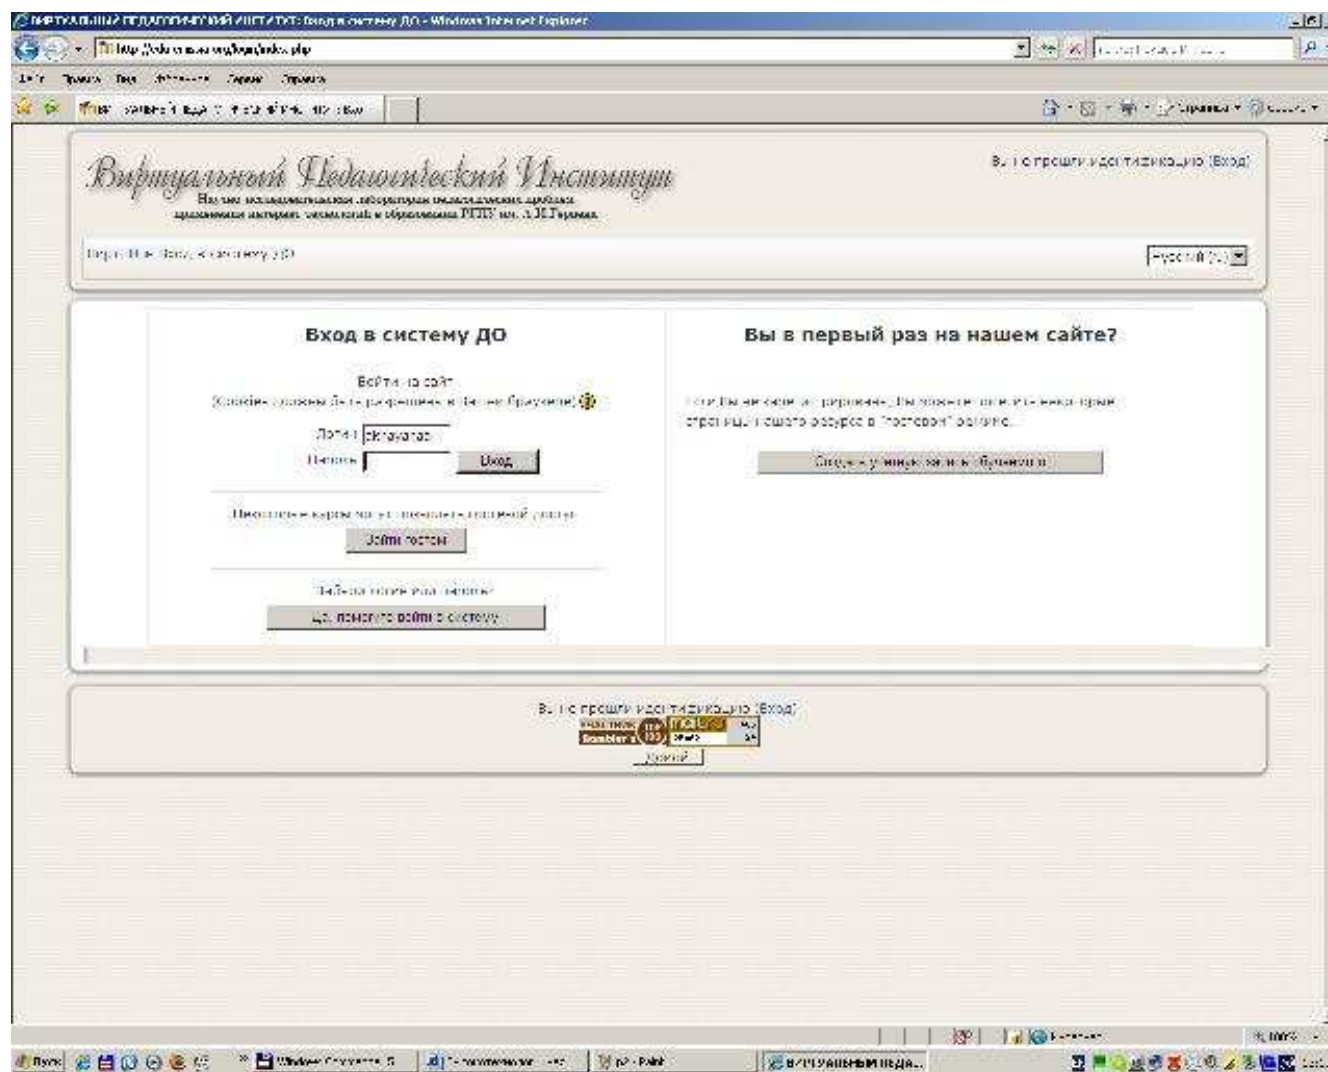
ВИРТУАЛЬНЫЙ ПЕДАГОГИЧЕСКИЙ ИНСТИТУТ: Вход в систему ДО - Windows Internet Explorer

http://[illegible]/login/index.php

Виртуальный Педагогический Институт

Научно-исследовательская лаборатория педагогических проблем применения интернет-технологий в образовании РГПУ им. А.И.Герцена

Вы не прошли идентификацию (Вход)

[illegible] ► Вход в систему ДО

Русский (ru)

Вход в систему ДО

Войти на сайт
(Cookies должны быть разрешены в Вашем браузере)

Логин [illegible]
Пароль
Вход

Некоторые курсы могут позволять гостевой доступ
Зайти гостем

Забыли логин или пароль?
Да, помогите войти в систему

Вы в первый раз на нашем сайте?

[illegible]

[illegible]

Вы не прошли идентификацию (Вход)

Rambler's Top100

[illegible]

Пуск

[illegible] - Paint

ВИРТУАЛЬНЫЙ ПЕДА...

100%